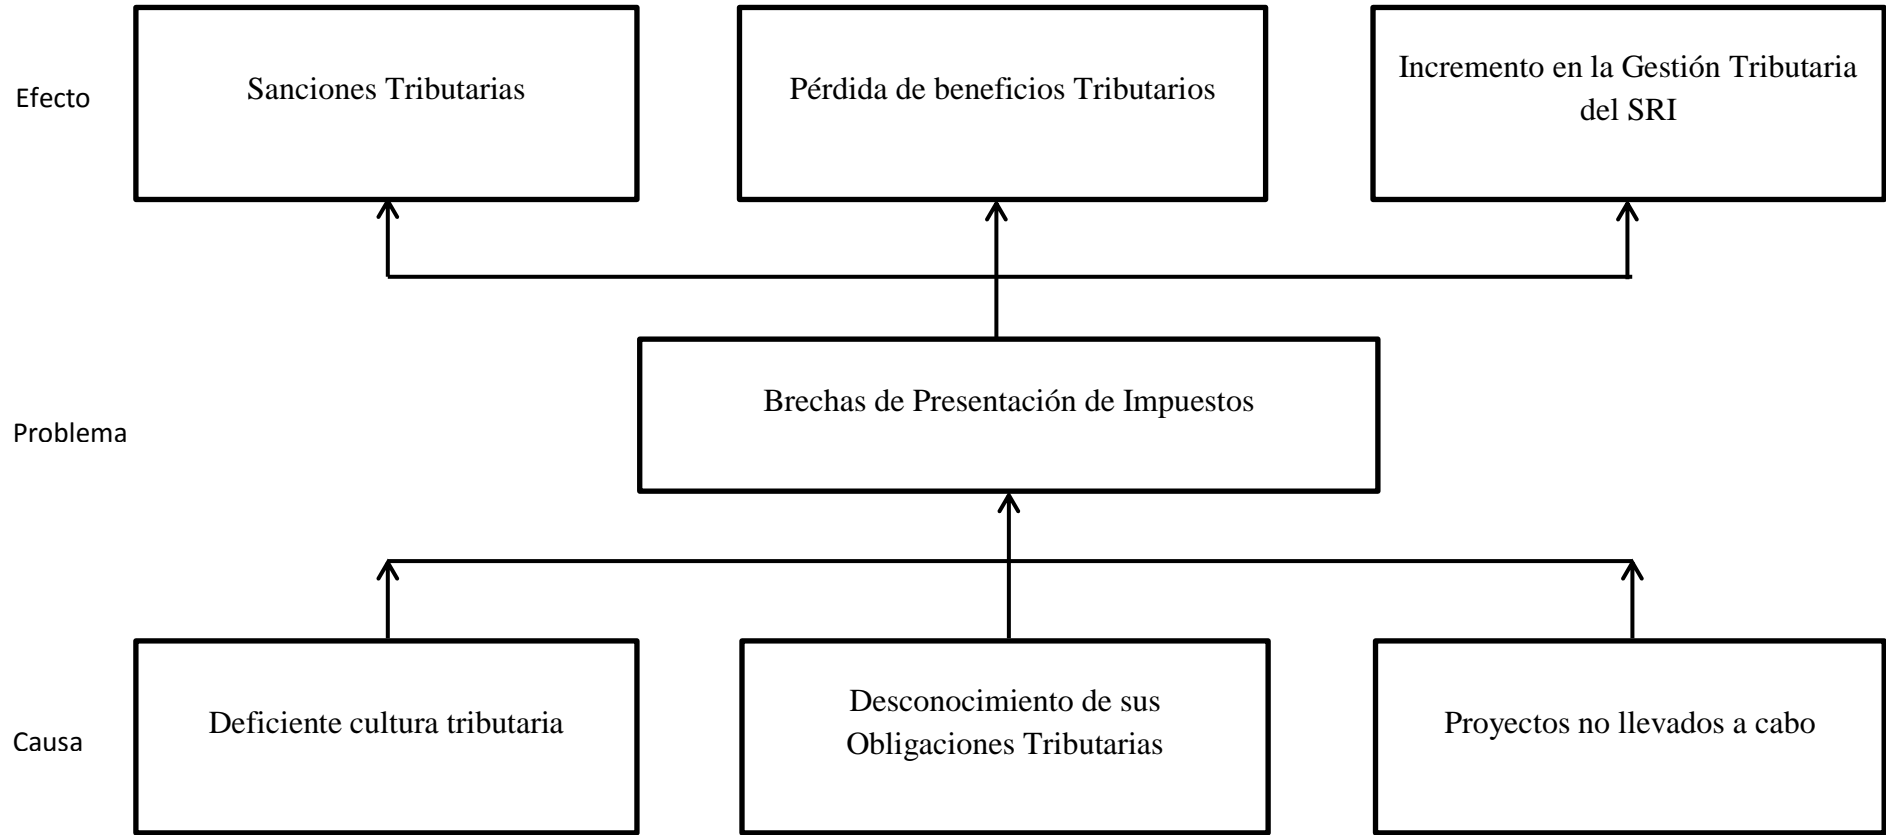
Efecto

Sanciones Tributarias

Pérdida de beneficios Tributarios

Incremento en la Gestión Tributaria del SRI

Problema

Brechas de Presentación de Impuestos

Causa

Deficiente cultura tributaria

Desconocimiento de sus Obligaciones Tributarias

Proyectos no llevados a cabo